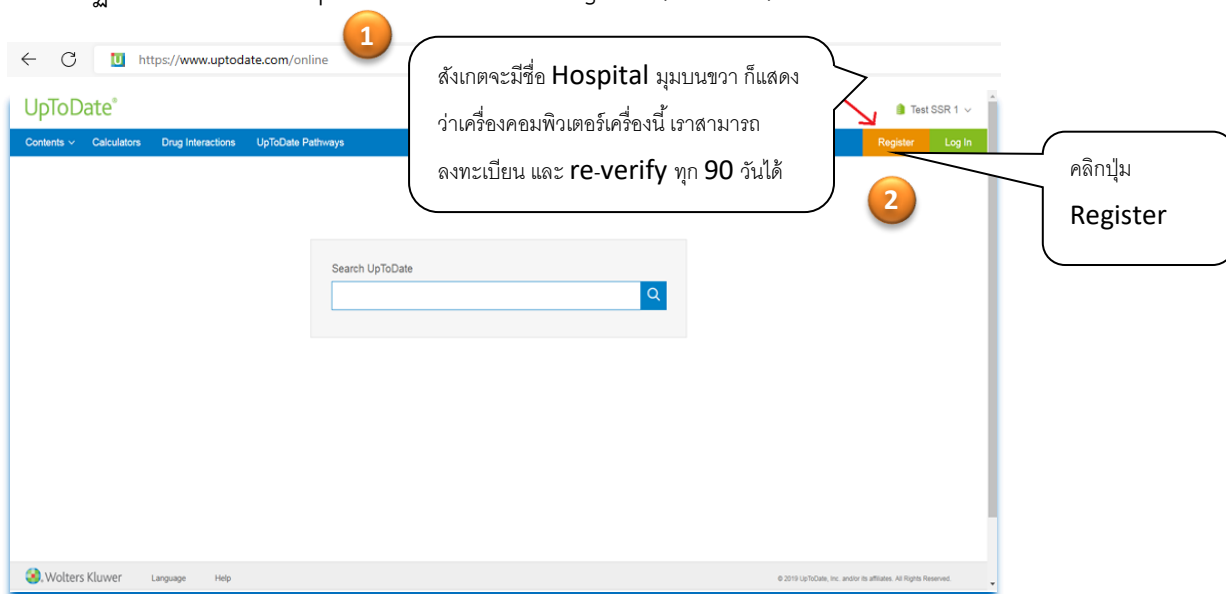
1

https://www.uptodate.com/online

สังเกตจะมีชื่อ Hospital มุมบนขวา ก็แสดงว่าเครื่องคอมพิวเตอร์เครื่องนี้ เราสามารถลงทะเบียน และ re-verify ทุก 90 วันได้

UpToDate®

Test SSR 1

Contents Calculators Drug Interactions UpToDate Pathways

Register Log In

คลิกปุ่ม Register

2

Search UpToDate

Wolters Kluwer Language Help

© 2019 UpToDate, Inc. and/or its affiliates. All Rights Reserved.